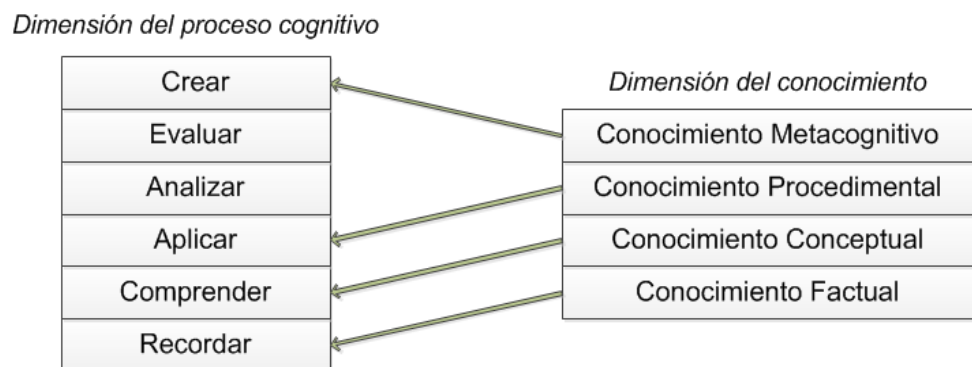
Dimensión del proceso cognitivo

Crear
Evaluar
Analizar
Aplicar
Comprender
Recordar

Dimensión del conocimiento

Conocimiento Metacognitivo
Conocimiento Procedimental
Conocimiento Conceptual
Conocimiento Factual